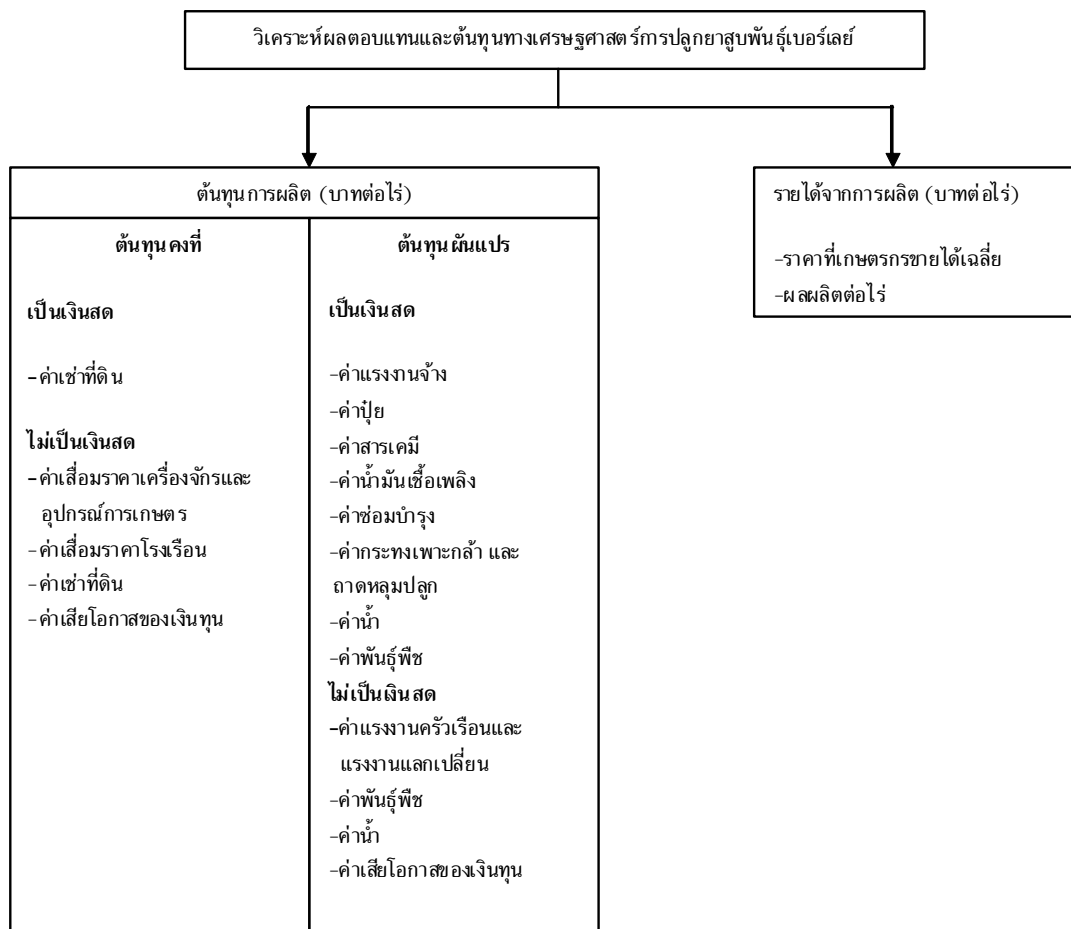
วิเคราะห์ผลตอบแทนและต้นทุนทางเศรษฐศาสตร์การปลูกยาสูบพันธุ์เบอร์เลย์

ต้นทุนการผลิต (บาทต่อไร่)

ต้นทุนคงที่

เป็นเงินสด

-ค่าเช่าที่ดิน

ไม่เป็นเงินสด
-ค่าเสื่อมราคาเครื่องจักรและอุปกรณ์การเกษตร
-ค่าเสื่อมราคาโรงเรือน
-ค่าเช่าที่ดิน
-ค่าเสียโอกาสของเงินทุน

ต้นทุนผันแปร

เป็นเงินสด

-ค่าแรงงานจ้าง
-ค่าปุ๋ย
-ค่าสารเคมี
-ค่าน้ำมันเชื้อเพลิง
-ค่าซ่อมบำรุง
-ค่ากระทงเพาะกล้า และถาดหลุมปลูก
-ค่าน้ำ
-ค่าพันธุ์พืช
ไม่เป็นเงินสด
-ค่าแรงงานครัวเรือนและแรงงานแลกเปลี่ยน
-ค่าพันธุ์พืช
-ค่าน้ำ
-ค่าเสียโอกาสของเงินทุน

รายได้จากการผลิต (บาทต่อไร่)

-ราคาที่เกษตรกรขายได้เฉลี่ย
-ผลผลิตต่อไร่